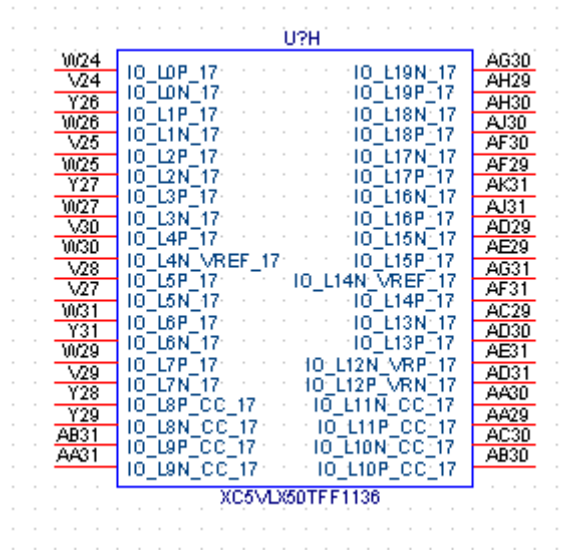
U?H

| | | | |
|---|---|---|---|
| W24 | IO_L0P_17 | IO_L19N_17 | AG30 |
| V24 | IO_L0N_17 | IO_L19P_17 | AH29 |
| Y26 | IO_L1P_17 | IO_L18N_17 | AH30 |
| W26 | IO_L1N_17 | IO_L18P_17 | AJ30 |
| V25 | IO_L2P_17 | IO_L17N_17 | AF30 |
| W25 | IO_L2N_17 | IO_L17P_17 | AF29 |
| Y27 | IO_L3P_17 | IO_L16N_17 | AK31 |
| W27 | IO_L3N_17 | IO_L16P_17 | AJ31 |
| V30 | IO_L4P_17 | IO_L15N_17 | AD29 |
| W30 | IO_L4N_VREF_17 | IO_L15P_17 | AE29 |
| V28 | IO_L5P_17 | IO_L14N_VREF_17 | AG31 |
| V27 | IO_L5N_17 | IO_L14P_17 | AF31 |
| W31 | IO_L6P_17 | IO_L13N_17 | AC29 |
| Y31 | IO_L6N_17 | IO_L13P_17 | AD30 |
| W29 | IO_L7P_17 | IO_L12N_VRP_17 | AE31 |
| V29 | IO_L7N_17 | IO_L12P_VRN_17 | AD31 |
| Y28 | IO_L8P_CC_17 | IO_L11N_CC_17 | AA30 |
| Y29 | IO_L8N_CC_17 | IO_L11P_CC_17 | AA29 |
| AB31 | IO_L9P_CC_17 | IO_L10N_CC_17 | AC30 |
| AA31 | IO_L9N_CC_17 | IO_L10P_CC_17 | AB30 |

XC5VLX50TFF1136